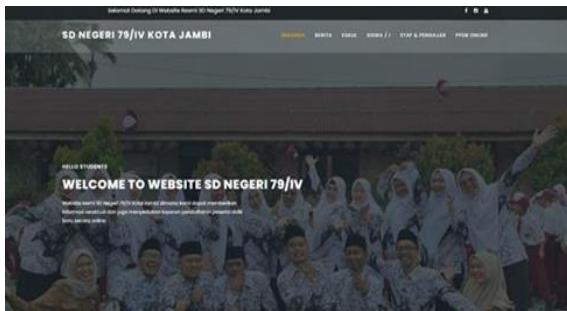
Selamat Datang Di Website Resmi SD Negeri 79/IV Kota Jambi

SD NEGERI 79/IV KOTA JAMBI

BERANDA BERITA VISI & MISI SISWA / ! STAF & PENGAJAR PPDB ONLINE

HELLO STUDENTS

WELCOME TO WEBSITE SD NEGERI 79/IV

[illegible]